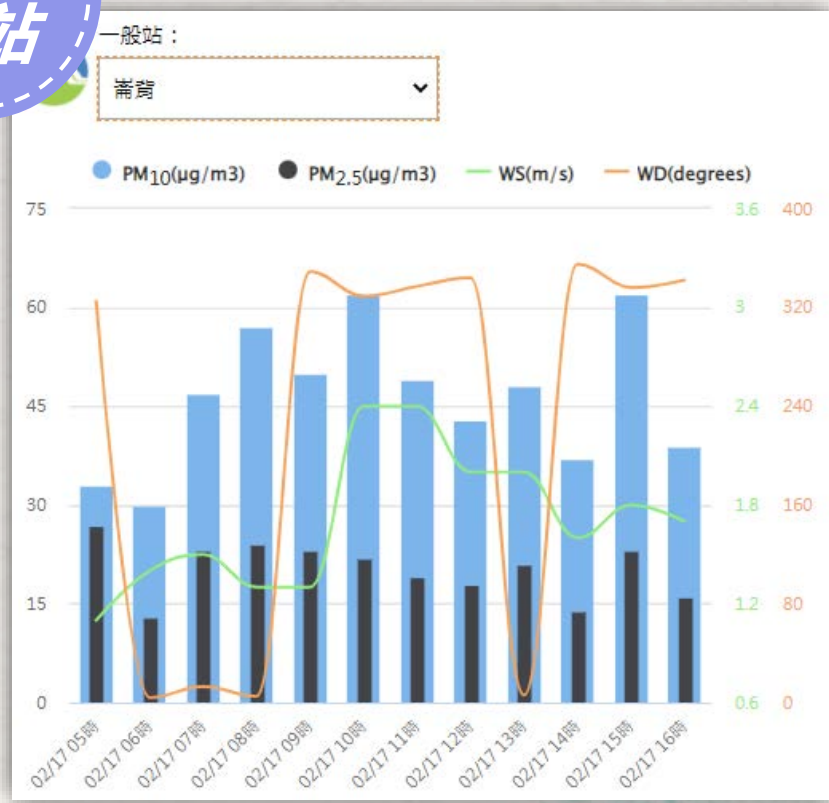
站

一般站：

崙背

PM$_{10}$(μg/m3) PM$_{2.5}$(μg/m3) WS(m/s) WD(degrees)

75
60
45
30
15
0

3.6
3
2.4
1.8
1.2
0.6

400
320
240
160
80
0

02/17 05時
02/17 06時
02/17 07時
02/17 08時
02/17 09時
02/17 10時
02/17 11時
02/17 12時
02/17 13時
02/17 14時
02/17 15時
02/17 16時